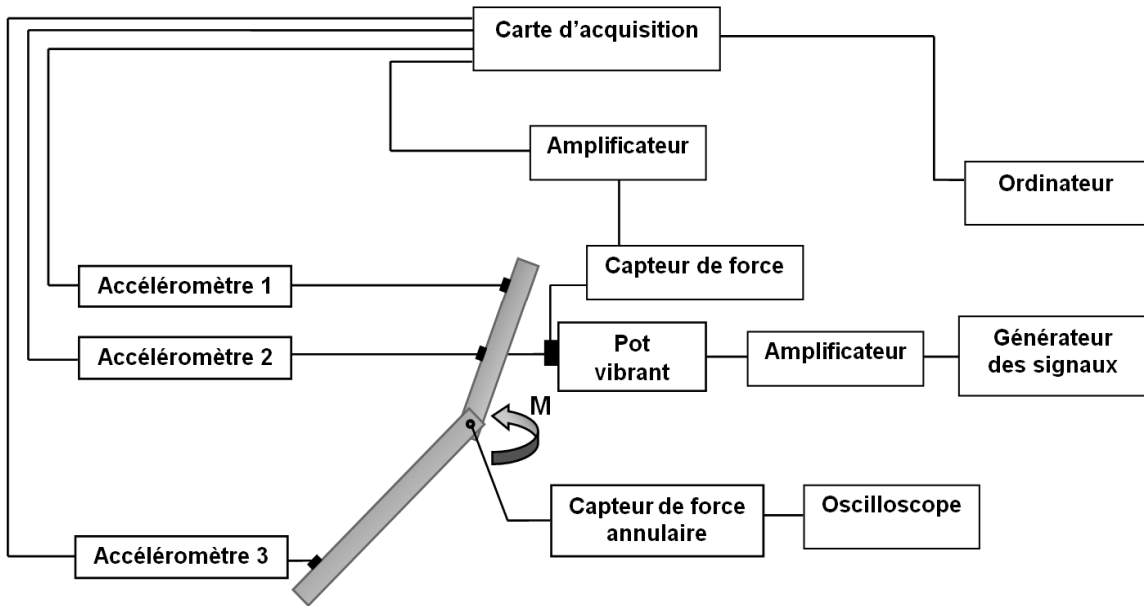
Carte d’acquisition

Amplificateur

Ordinateur

Capteur de force

Accéléromètre 1

Accéléromètre 2

Pot vibrant

Amplificateur

Générateur des signaux

M

Capteur de force annulaire

Oscilloscope

Accéléromètre 3